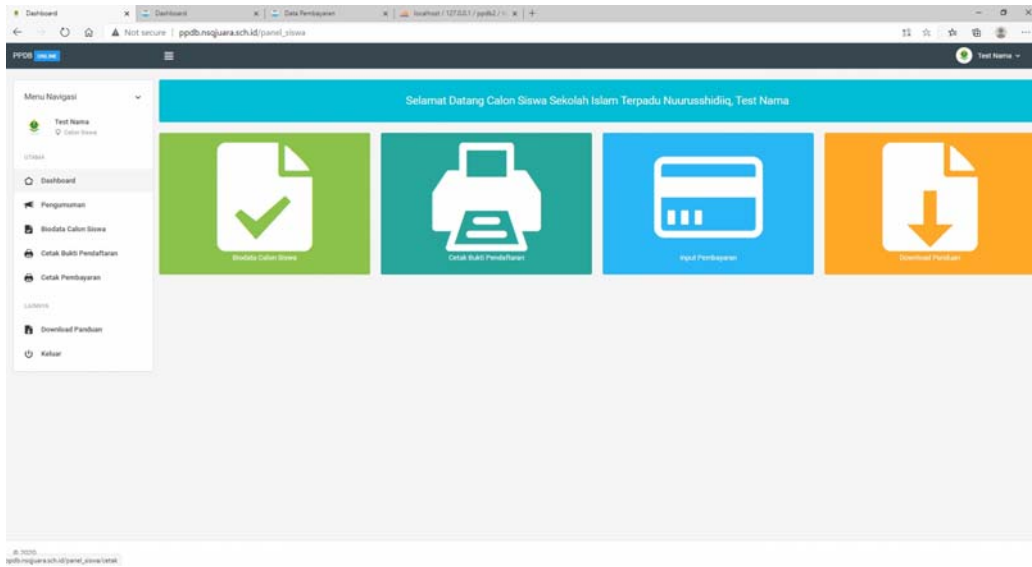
Dashboard
Dashboard
Data Pembayaran
localhost / 127.0.0.1 / ppdb2 / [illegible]
Not secure | ppdb.nsqjuara.sch.id/panel_siswa

PPDB ONLINE
Test Nama

Menu Navigasi
Test Nama
Calon Siswa
UTAMA
Dashboard
Pengumuman
Biodata Calon Siswa
Cetak Bukti Pendaftaran
Cetak Pembayaran
LAINNYA
Download Panduan
Keluar

Selamat Datang Calon Siswa Sekolah Islam Terpadu Nuurusshidiiq, Test Nama

Biodata Calon Siswa
Cetak Bukti Pendaftaran
Input Pembayaran
Download Panduan

© 2020
ppdb.nsqjuara.sch.id/panel_siswa/cetak